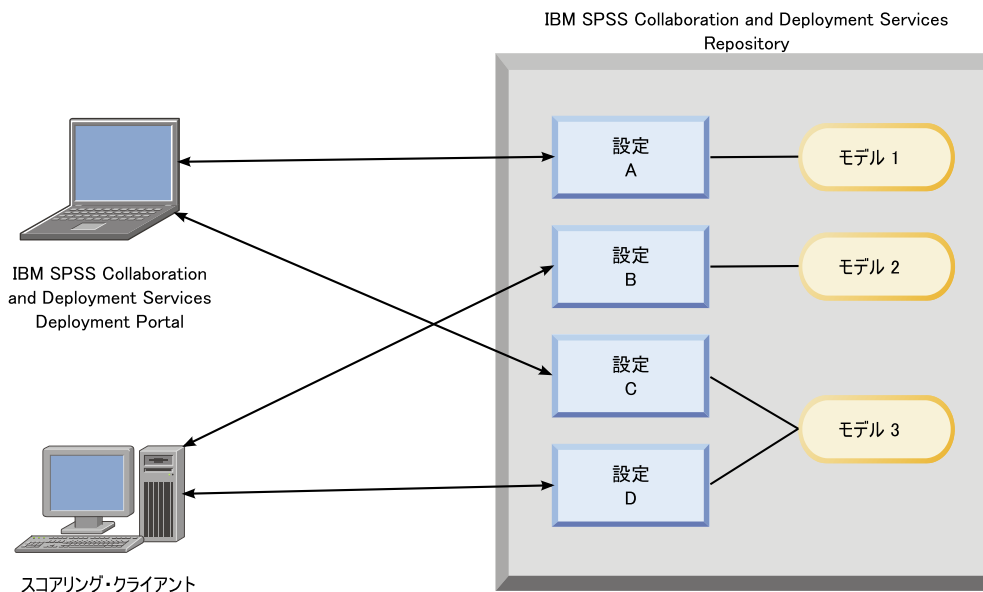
IBM SPSS Collaboration and Deployment Services Repository

IBM SPSS Collaboration and Deployment Services Deployment Portal

設定
A

モデル 1

設定
B

モデル 2

設定
C

モデル 3

設定
D

スコアリング・クライアント